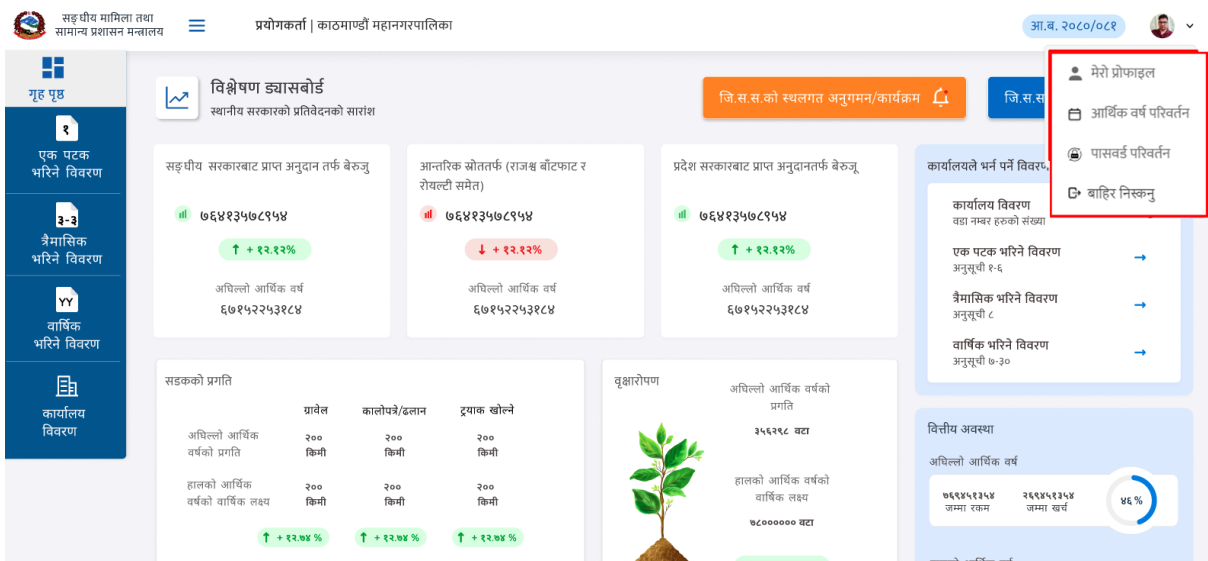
सङ्घीय मामिला तथा सामान्य प्रशासन मन्त्रालय

प्रयोगकर्ता | काठमाण्डौं महानगरपालिका

आ.ब. २०८०/०८१

मेरो प्रोफाइल
आर्थिक वर्ष परिवर्तन
पासवर्ड परिवर्तन
बाहिर निस्कनु

गृह पृष्ठ

१
एक पटक भरिने विवरण

३-३
त्रैमासिक भरिने विवरण

YY
वार्षिक भरिने विवरण

कार्यालय विवरण

विश्लेषण ड्यासबोर्ड
स्थानीय सरकारको प्रतिवेदनको सारांश

जि.स.स.को स्थलगत अनुगमन/कार्यक्रम

जि.स.स

सङ्घीय सरकारबाट प्राप्त अनुदान तर्फ बेरुजु
७६४१३५७८९५४
↑ + १२.१२%
अघिल्लो आर्थिक वर्ष
६७१५२२५३१८४

आन्तरिक स्रोततर्फ (राजश्व बाँटफाट र रोयल्टी समेत)
७६४१३५७८९५४
↓ + १२.१२%
अघिल्लो आर्थिक वर्ष
६७१५२२५३१८४

प्रदेश सरकारबाट प्राप्त अनुदानतर्फ बेरुजु
७६४१३५७८९५४
↑ + १२.१२%
अघिल्लो आर्थिक वर्ष
६७१५२२५३१८४

कार्यालयले भर्न पर्ने विवरण
कार्यालय विवरण
वडा नम्बर हरुको संख्या
एक पटक भरिने विवरण
अनुसूची १-६
त्रैमासिक भरिने विवरण
अनुसूची ८
वार्षिक भरिने विवरण
अनुसूची ७-३०

सडकको प्रगति

| | ग्रावेल | कालोपत्रे/ढलान | ट्रयाक खोल्ने |
|---|---|---|---|
| अघिल्लो आर्थिक वर्षको प्रगति | २०० किमी | २०० किमी | २०० किमी |
| हालको आर्थिक वर्षको वार्षिक लक्ष्य | २०० किमी | २०० किमी | २०० किमी |
| | ↑ + १२.७४ % | ↑ + १२.७४ % | ↑ + १२.७४ % |

वृक्षारोपण
अघिल्लो आर्थिक वर्षको प्रगति
३५६२९८ बटा
हालको आर्थिक वर्षको वार्षिक लक्ष्य
७८००००० बटा

वित्तीय अवस्था
अघिल्लो आर्थिक वर्ष
७६९४५१३५४
जम्मा रकम
२६९४५१३५४
जम्मा खर्च
४६ %